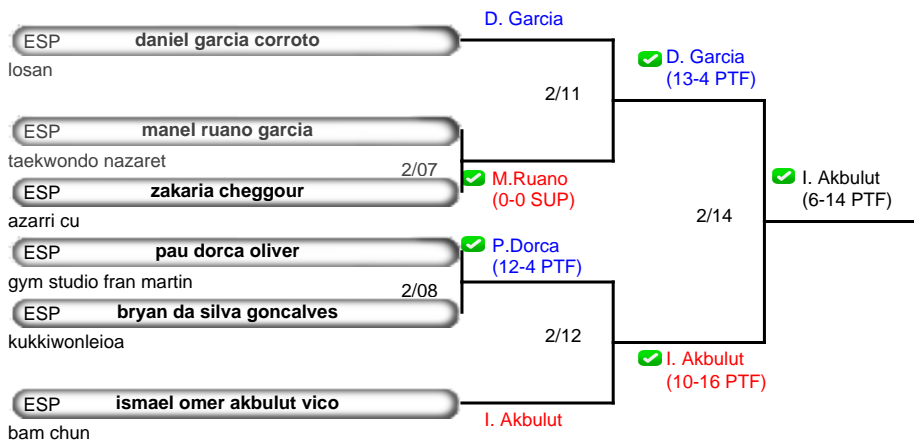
ESP daniel garcia corroto
losan

D. Garcia

ESP manel ruano garcia
taekwondo nazaret

2/07

ESP zakaria cheggour
azarri cu

M.Ruano
(0-0 SUP)

2/11

D. Garcia
(13-4 PTF)

ESP pau dorca oliver
gym studio fran martin

2/08

ESP bryan da silva goncalves
kukkiwonleioa

P.Dorca
(12-4 PTF)

2/12

ESP ismael omer akbulut vico
bam chun

I. Akbulut

I. Akbulut
(10-16 PTF)

2/14

I. Akbulut
(6-14 PTF)